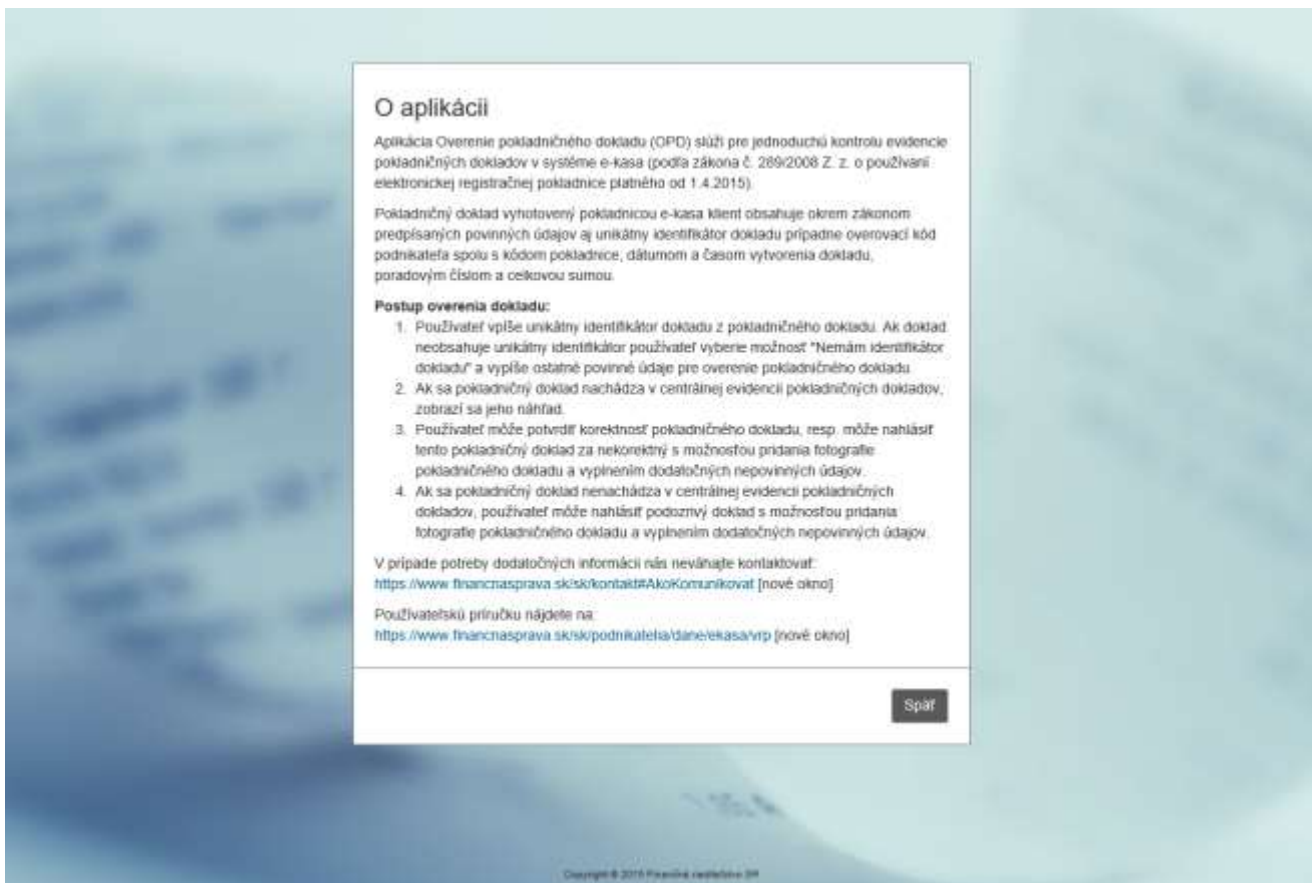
O aplikácii

Aplikácia Overenie pokladničného dokladu (OPD) slúži pre jednoduchú kontrolu evidencie pokladničných dokladov v systéme e-kasa (podľa zákona č. 289/2008 Z. z. o používaní elektronickej registračnej pokladnice platného od 1.4.2015).

Pokladničný doklad vyhotovený pokladnicou e-kasa klient obsahuje okrem zákonom predpísaných povinných údajov aj unikátny identifikátor dokladu prípadne overovací kód podnikateľa spolu s kódom pokladnice, dátumom a časom vytvorenia dokladu, poradovým číslom a celkovou sumou.

Postup overenia dokladu:
1. Používateľ vpíše unikátny identifikátor dokladu z pokladničného dokladu. Ak doklad neobsahuje unikátny identifikátor používateľ vyberie možnosť "Nemám identifikátor dokladu" a vypíše ostatné povinné údaje pre overenie pokladničného dokladu.
2. Ak sa pokladničný doklad nachádza v centrálnej evidencii pokladničných dokladov, zobrazí sa jeho náhľad.
3. Používateľ môže potvrdiť korektnosť pokladničného dokladu, resp. môže nahlásiť tento pokladničný doklad za nekorektný s možnosťou pridania fotografie pokladničného dokladu a vyplnením dodatočných nepovinných údajov.
4. Ak sa pokladničný doklad nenachádza v centrálnej evidencii pokladničných dokladov, používateľ môže nahlásiť podozrivý doklad s možnosťou pridania fotografie pokladničného dokladu a vyplnením dodatočných nepovinných údajov.

V prípade potreby dodatočných informácií nás neváhajte kontaktovať:
https://www.financnasprava.sk/sk/kontakt#AkoKomunikovat [nové okno]

Používateľskú príručku nájdete na:
https://www.financnasprava.sk/sk/podnikatelia/dane/ekasa/vrp [nové okno]

Späť

Copyright © 2019 Finančná správa SR